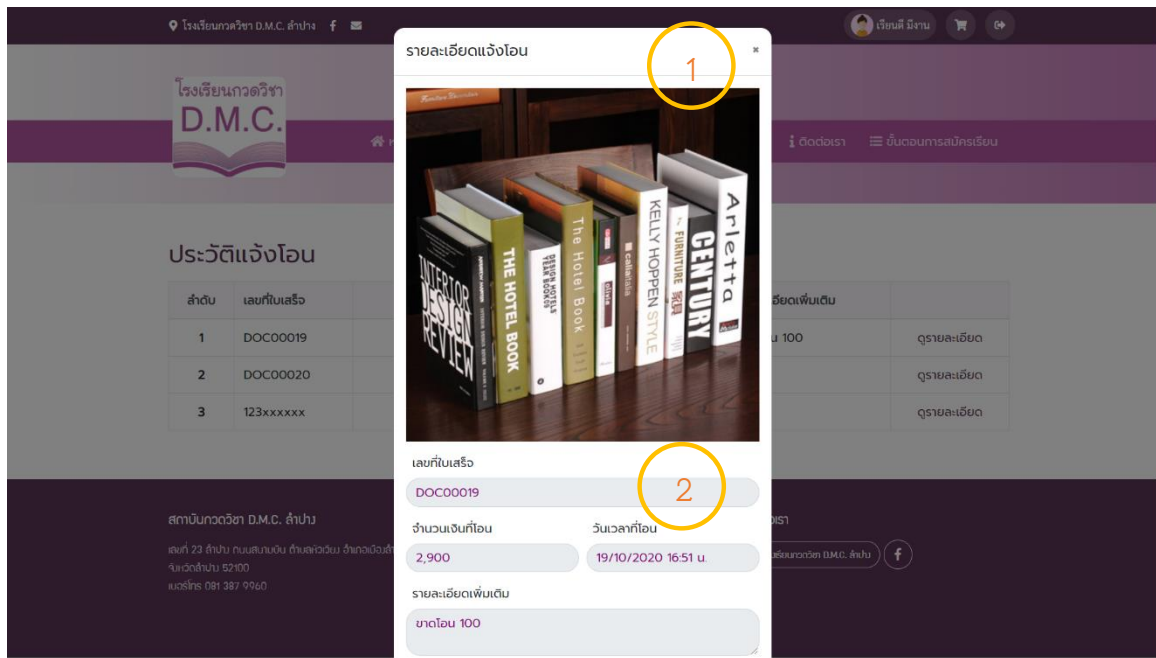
โรงเรียนกวดวิชา D.M.C. ลำปาง

เรียนดี มีงาน

โรงเรียนกวดวิชา
D.M.C.

ติดต่อเรา
ขั้นตอนการสมัครเรียน

ประวัติแจ้งโอน

| ลำดับ | เลขที่ใบเสร็จ | | รายละเอียดเพิ่มเติม | |
|---|---|---|---|---|
| 1 | DOC00019 | | ...น 100 | ดูรายละเอียด |
| 2 | DOC00020 | | | ดูรายละเอียด |
| 3 | 123xxxxxx | | | ดูรายละเอียด |

สถาบันกวดวิชา D.M.C. ลำปาง
เลขที่ 23 ลำปาง ถนนสนามบิน ตำบลหัวเวียง อำเภอเมือง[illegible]
จังหวัดลำปาง 52100
เบอร์โทร 081 387 9960

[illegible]เรา
โรงเรียนกวดวิชา D.M.C. ลำปาง

รายละเอียดแจ้งโอน
×
1

INTERIOR DESIGN REVIEW
THE HOTEL BOOK
DESIGN HOTELS YEAR BOOK
The Hotel Book
KELLY HOPPEN STYLE
FURNITURE
CENTURY
Arletta

2
เลขที่ใบเสร็จ
DOC00019
จำนวนเงินที่โอน
2,900
วันเวลาที่โอน
19/10/2020 16:51 น.
รายละเอียดเพิ่มเติม
ขาดโอน 100